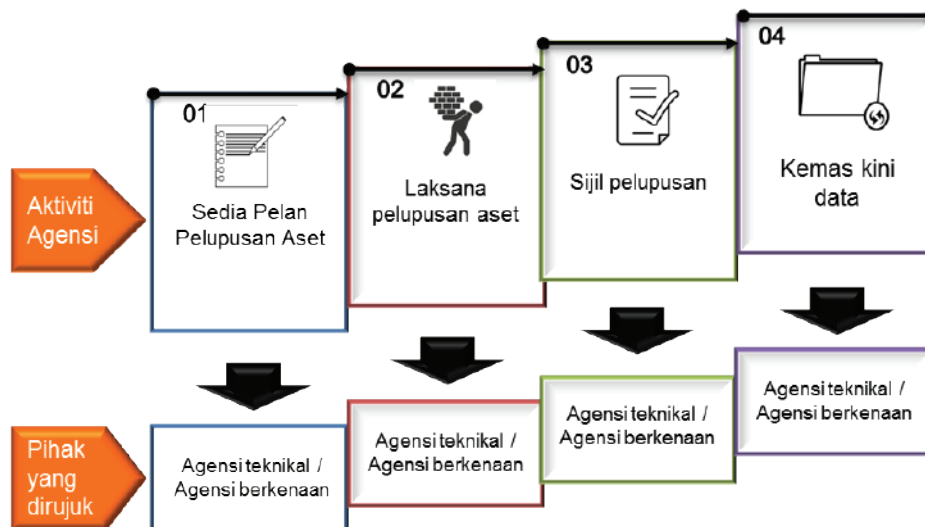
Aktiviti Agensi

01
Sedia Pelan Pelupusan Aset

02
Laksana pelupusan aset

03
Sijil pelupusan

04
Kemas kini data

Pihak yang dirujuk

Agensi teknikal / Agensi berkenaan

Agensi teknikal / Agensi berkenaan

Agensi teknikal / Agensi berkenaan

Agensi teknikal / Agensi berkenaan